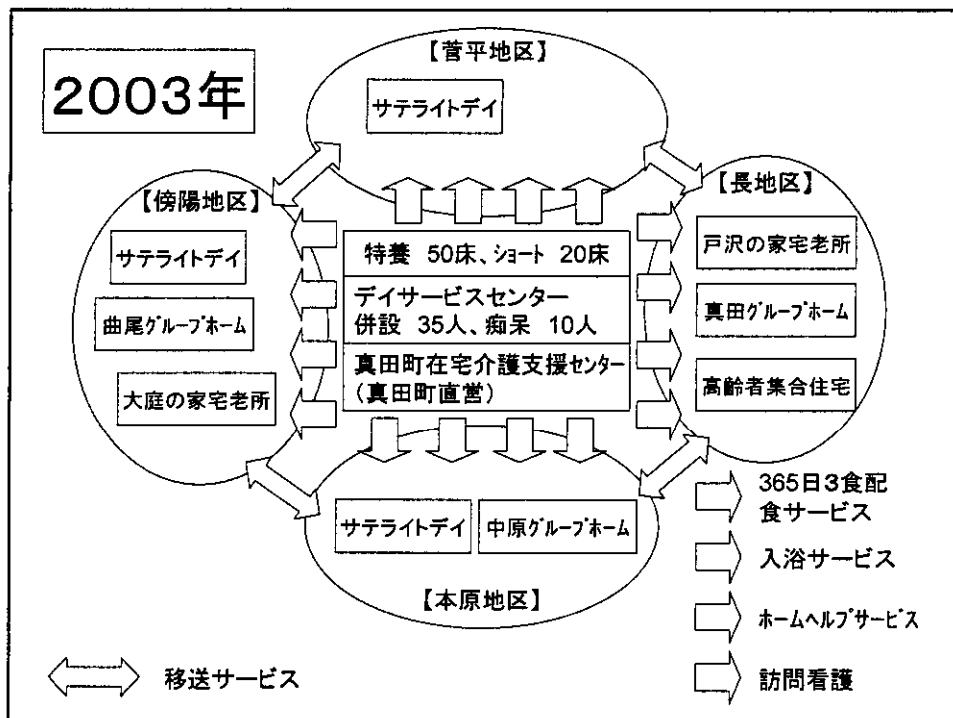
2003年

【菅平地区】

サテライトデイ

【傍陽地区】

サテライトデイ

曲尾グループホーム

大庭の家宅老所

特養 50床、ショート 20床

デイサービスセンター
併設 35人、痴呆 10人

真田町在宅介護支援センター
（真田町直営）

【長地区】

戸沢の家宅老所

真田グループホーム

高齢者集合住宅

サテライトデイ

中原グループホーム

【本原地区】

365日3食配食サービス

入浴サービス

ホームヘルプサービス

訪問看護

移送サービス